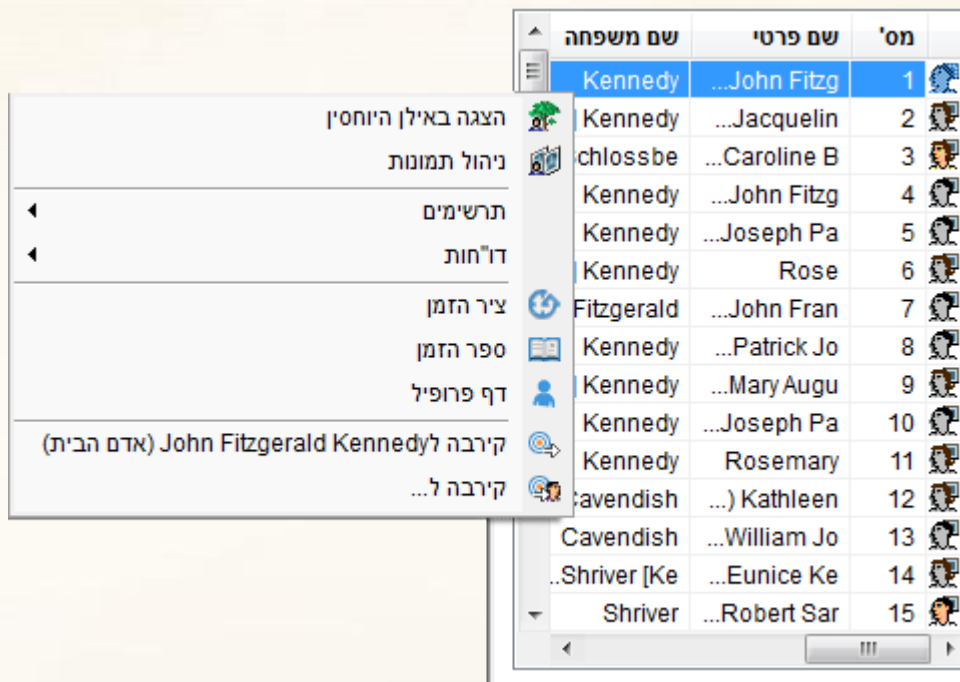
הצגה באילן היוחסין
ניהול תמונות
תרשימים
דו"חות
ציר הזמן
ספר הזמן
דף פרופיל
קירבה לJohn Fitzgerald Kennedy (אדם הבית)
קירבה ל...

| מס' | שם פרטי | שם משפחה |
|---|---|---|
| 1 | John Fitzg... | Kennedy |
| 2 | Jacquelin... | Kennedy |
| 3 | Caroline B... | chlossbe |
| 4 | John Fitzg... | Kennedy |
| 5 | Joseph Pa... | Kennedy |
| 6 | Rose | Kennedy |
| 7 | John Fran... | Fitzgerald |
| 8 | Patrick Jo... | Kennedy |
| 9 | Mary Augu... | Kennedy |
| 10 | Joseph Pa... | Kennedy |
| 11 | Rosemary | Kennedy |
| 12 | Kathleen (...) | avendish |
| 13 | William Jo... | Cavendish |
| 14 | Eunice Ke... | Shriver [Ke.. |
| 15 | Robert Sar... | Shriver |